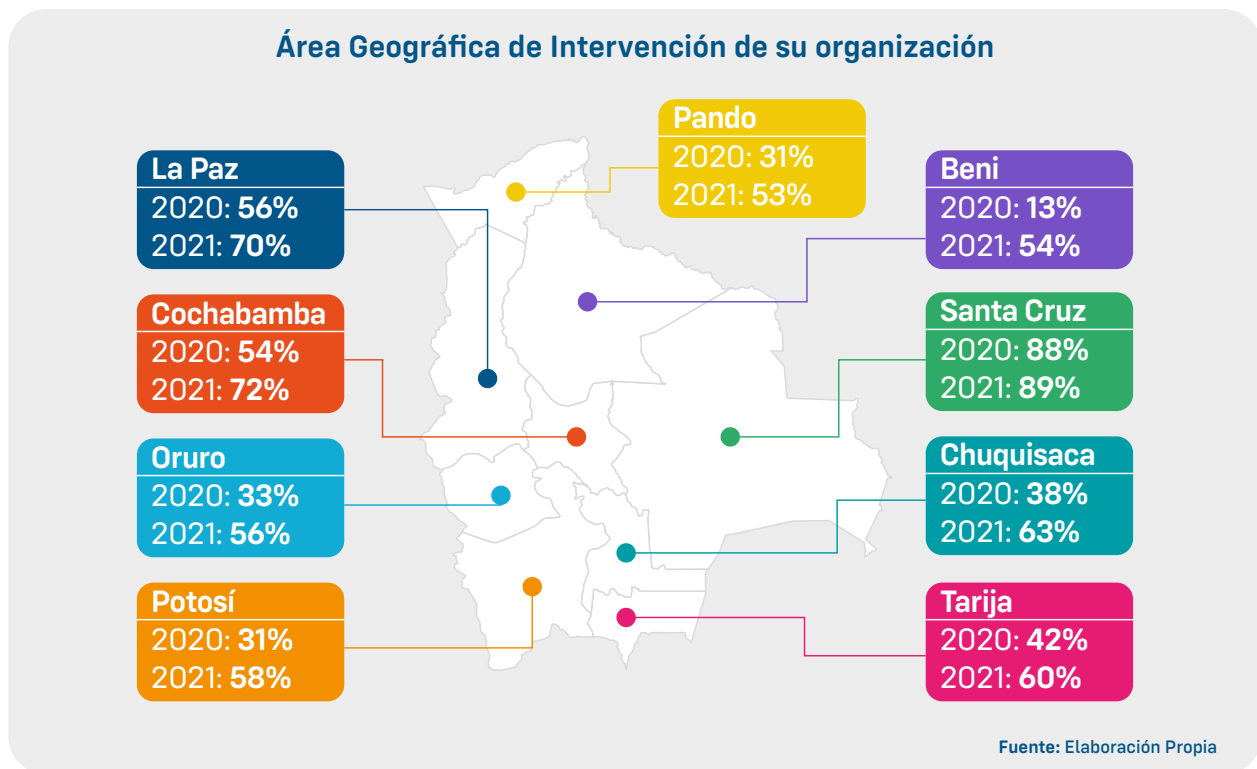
Área Geográfica de Intervención de su organización

Pando
2020: 31%
2021: 53%

La Paz
2020: **56%**
2021: **70%**

Beni
2020: **13%**
2021: **54%**

Cochabamba
2020: **54%**
2021: **72%**

Santa Cruz
2020: **88%**
2021: **89%**

Oruro
2020: **33%**
2021: **56%**

Chuquisaca
2020: **38%**
2021: **63%**

Potosí
2020: **31%**
2021: **58%**

Tarija
2020: **42%**
2021: **60%**

**Fuente:** Elaboración Propia